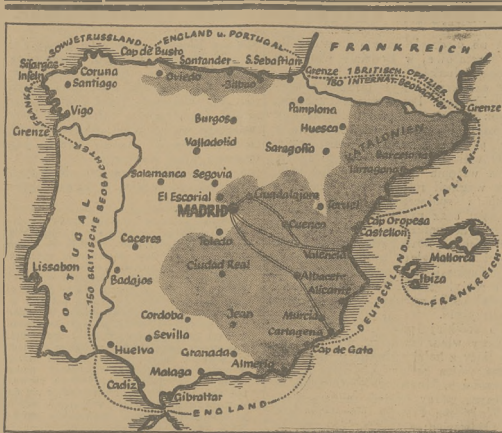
SOWJETRUSSLAND ENGLAND u. PORTUGAL
FRANKREICH
Cap de Busto
Sisargas Inseln
Coruna
Santiago
Santander
S. Sebastian
Oviedo
Bilbao
Grenze 1 BRITISCH. OFFIZIER 150 INTERNAT. Beobachter
Grenze
Vigo
Grenze
Pamplona
Burgos
Huesca
Valladolid
Saragoña
KATALONIEN
Barcelona
Tarragona
150 BRITISCHE BEOBACHTER
Salamanca
Segovia
El Escorial
Guadalajara
MADRID
Teruel
Cap Oropesa
Castellon
ITALIEN
PORTUGAL
Caceres
Toledo
Cuenca
Valencia
Mallorca
FRANKREICH
Lissabon
Badajos
Ciudad Real
Albacete
Alicante
Ibiza
DEUTSCHLAND
Cordoba
Sevilla
Jaen
Murcia
Cartagena
Huelva
Granada
Cap de Gata
Almeria
Malaga
Cadiz
Gibraltar
ENGLAND